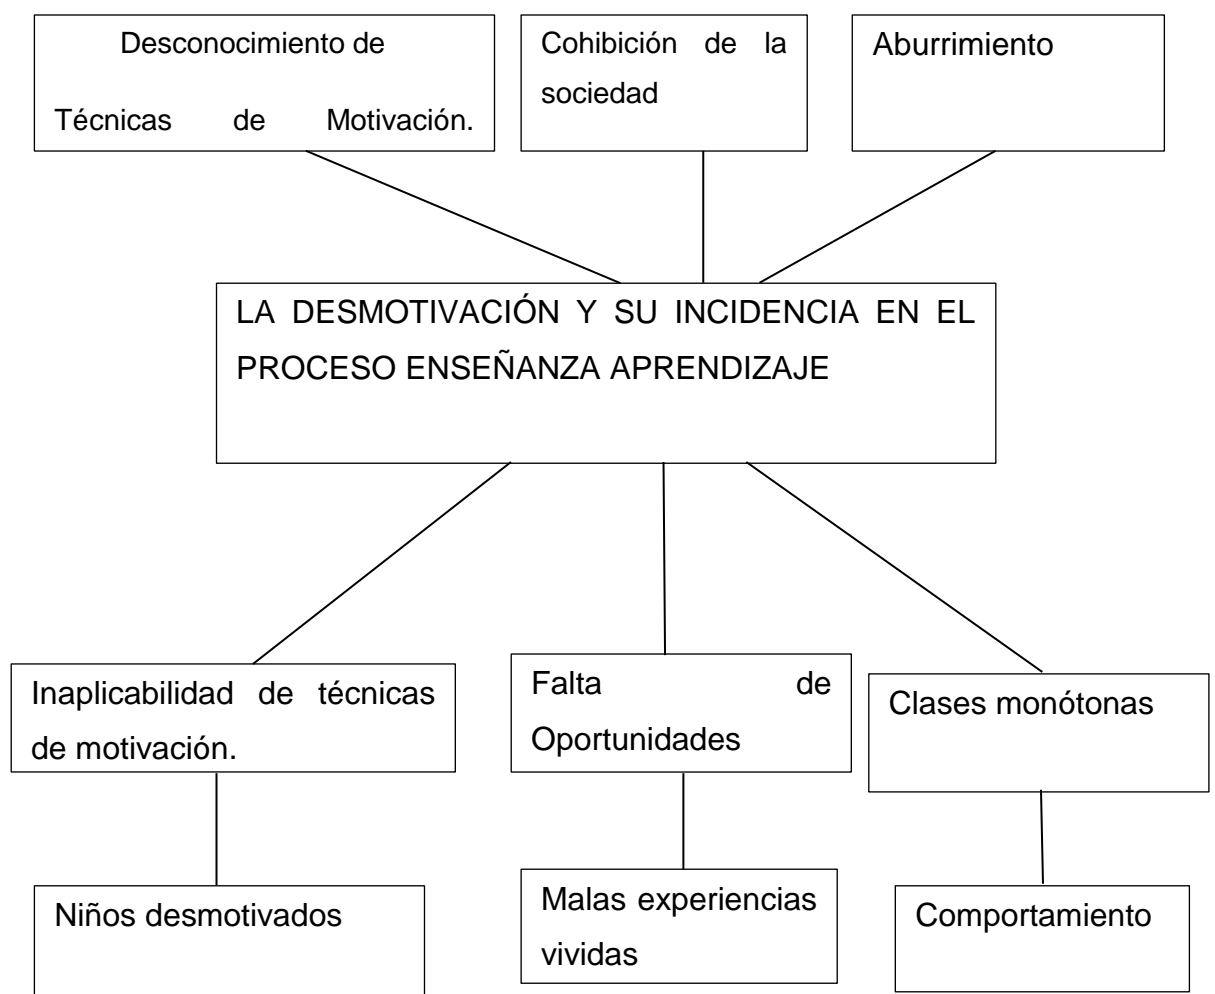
Desconocimiento de Técnicas de Motivación.

Cohibición de la sociedad

Aburrimiento

LA DESMOTIVACIÓN Y SU INCIDENCIA EN EL PROCESO ENSEÑANZA APRENDIZAJE

Inaplicabilidad de técnicas de motivación.

Falta de Oportunidades

Clases monótonas

Niños desmotivados

Malas experiencias vividas

Comportamiento